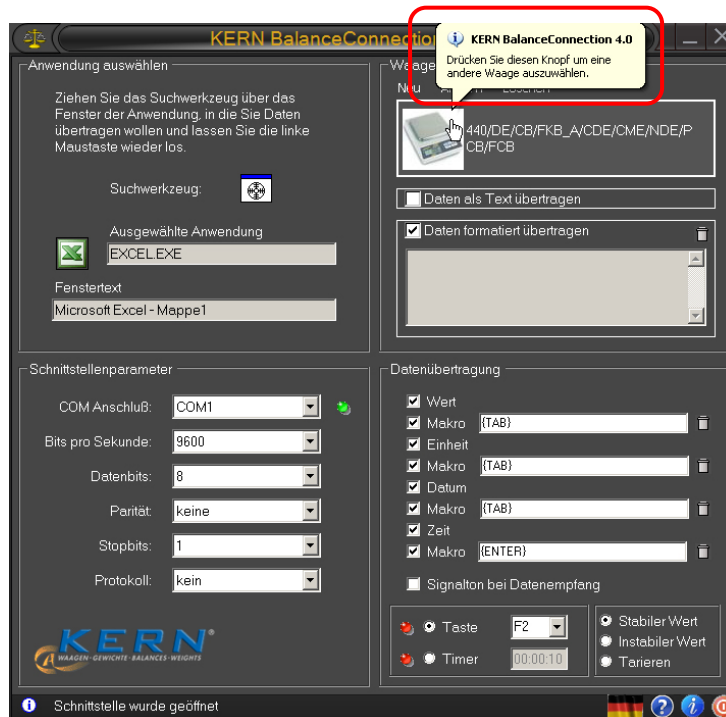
KERN BalanceConnectio

KERN BalanceConnection 4.0
Drücken Sie diesen Knopf um eine andere Waage auszuwählen.

Anwendung auswählen

Ziehen Sie das Suchwerkzeug über das Fenster der Anwendung, in die Sie Daten übertragen wollen und lassen Sie die linke Maustaste wieder los.

Suchwerkzeug:

Ausgewählte Anwendung
EXCEL.EXE

Fenstertext
Microsoft Excel - Mappe1

Waage
Neu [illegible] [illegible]
440/DE/CB/FKB_A/CDE/CME/NDE/PCB/FCB

Daten als Text übertragen

Daten formatiert übertragen

Schnittstellenparameter

COM Anschluß: COM1
Bits pro Sekunde: 9600
Datenbits: 8
Parität: keine
Stopbits: 1
Protokoll: kein

KERN
WAAGEN · GEWICHTE · BALANCES · WEIGHTS

Datenübertragung
Wert
Makro {TAB}
Einheit
Makro {TAB}
Datum
Makro {TAB}
Zeit
Makro {ENTER}
Signalton bei Datenempfang

Taste F2
Timer 00:00:10

Stabiler Wert
Instabiler Wert
Tarieren

Schnittstelle wurde geöffnet